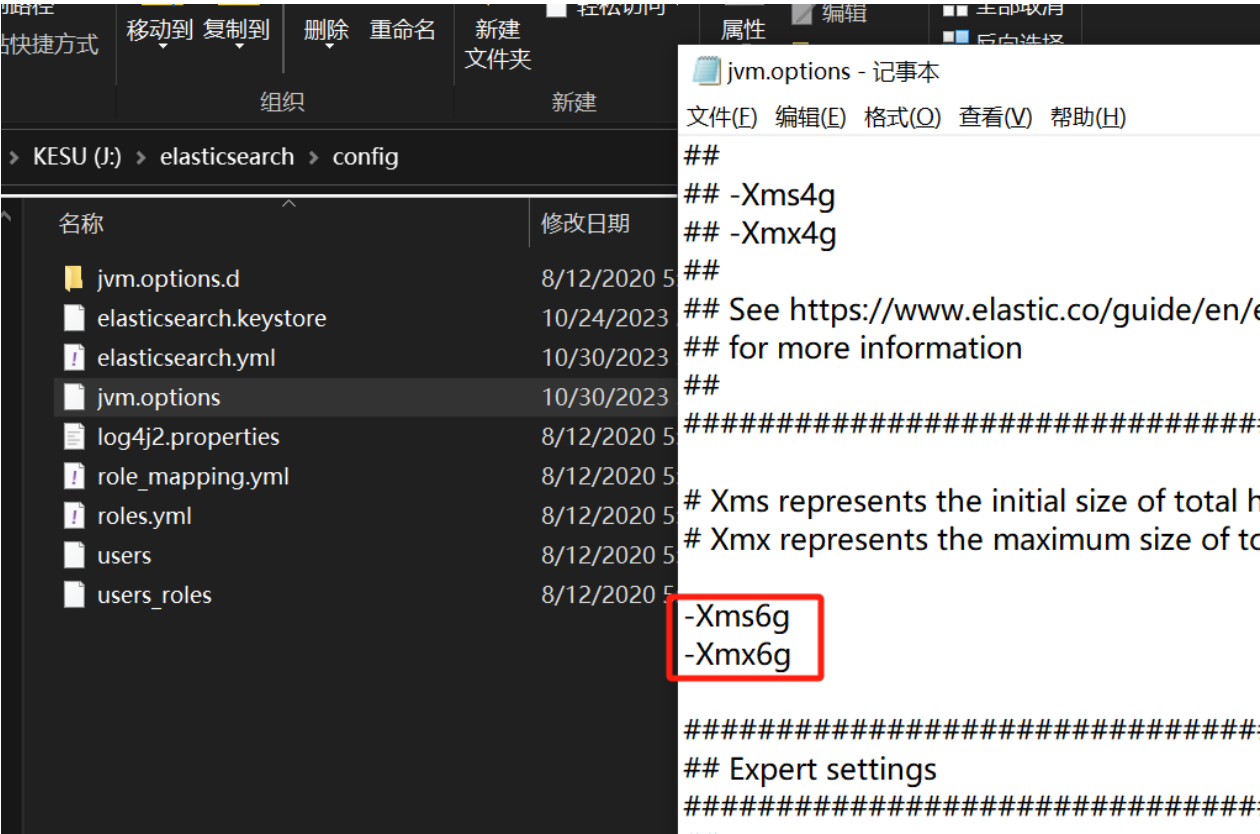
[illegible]
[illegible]快捷方式
移动到 复制到
删除 重命名
新建 文件夹
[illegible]
属性
编辑
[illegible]
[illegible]
组织
新建

KESU (J:) › elasticsearch › config

名称
修改日期

| 名称 | 修改日期 |
|---|---|
| jvm.options.d | 8/12/2020 5 |
| elasticsearch.keystore | 10/24/2023 |
| elasticsearch.yml | 10/30/2023 |
| jvm.options | 10/30/2023 |
| log4j2.properties | 8/12/2020 5 |
| role_mapping.yml | 8/12/2020 5 |
| roles.yml | 8/12/2020 5 |
| users | 8/12/2020 5 |
| users_roles | 8/12/2020 5 |

jvm.options - 记事本
文件(F) 编辑(E) 格式(O) 查看(V) 帮助(H)
##
## -Xms4g
## -Xmx4g
##
## See https://www.elastic.co/guide/en/e
## for more information
##
################################

# Xms represents the initial size of total h
# Xmx represents the maximum size of to

-Xms6g
-Xmx6g

################################
## Expert settings
################################